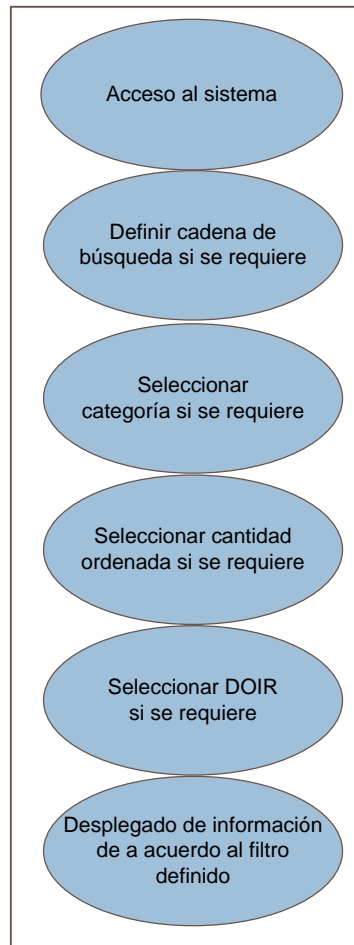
Acceso al sistema

Definir cadena de búsqueda si se requiere

Seleccionar categoría si se requiere

Seleccionar cantidad ordenada si se requiere

Seleccionar DOIR si se requiere

Desplegado de información de a acuerdo al filtro definido